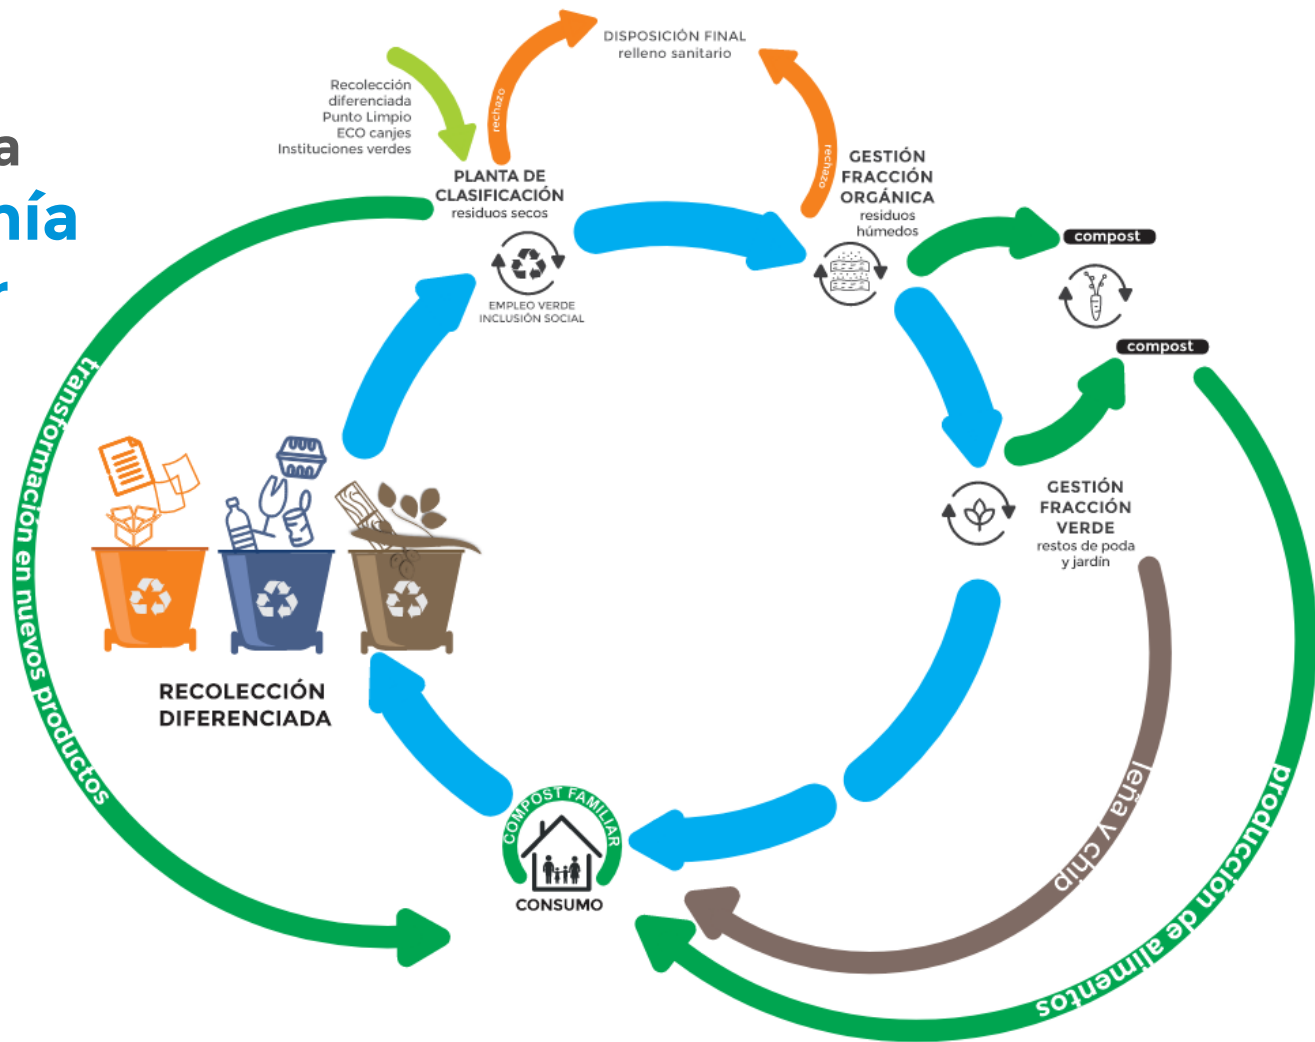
a
nía
r

Recolección diferenciada
Punto Limpio
ECO canjes
Instituciones verdes

rechazo

DISPOSICIÓN FINAL
relleno sanitario

rechazo

PLANTA DE CLASIFICACIÓN
residuos secos

EMPLEO VERDE
INCLUSIÓN SOCIAL

GESTIÓN FRACCIÓN ORGÁNICA
residuos húmedos

compost

compost

GESTIÓN FRACCIÓN VERDE
restos de poda y jardín

transformación en nuevos productos

RECOLECCIÓN DIFERENCIADA

COMPOST FAMILIAR

CONSUMO

leña y chip

producción de alimentos